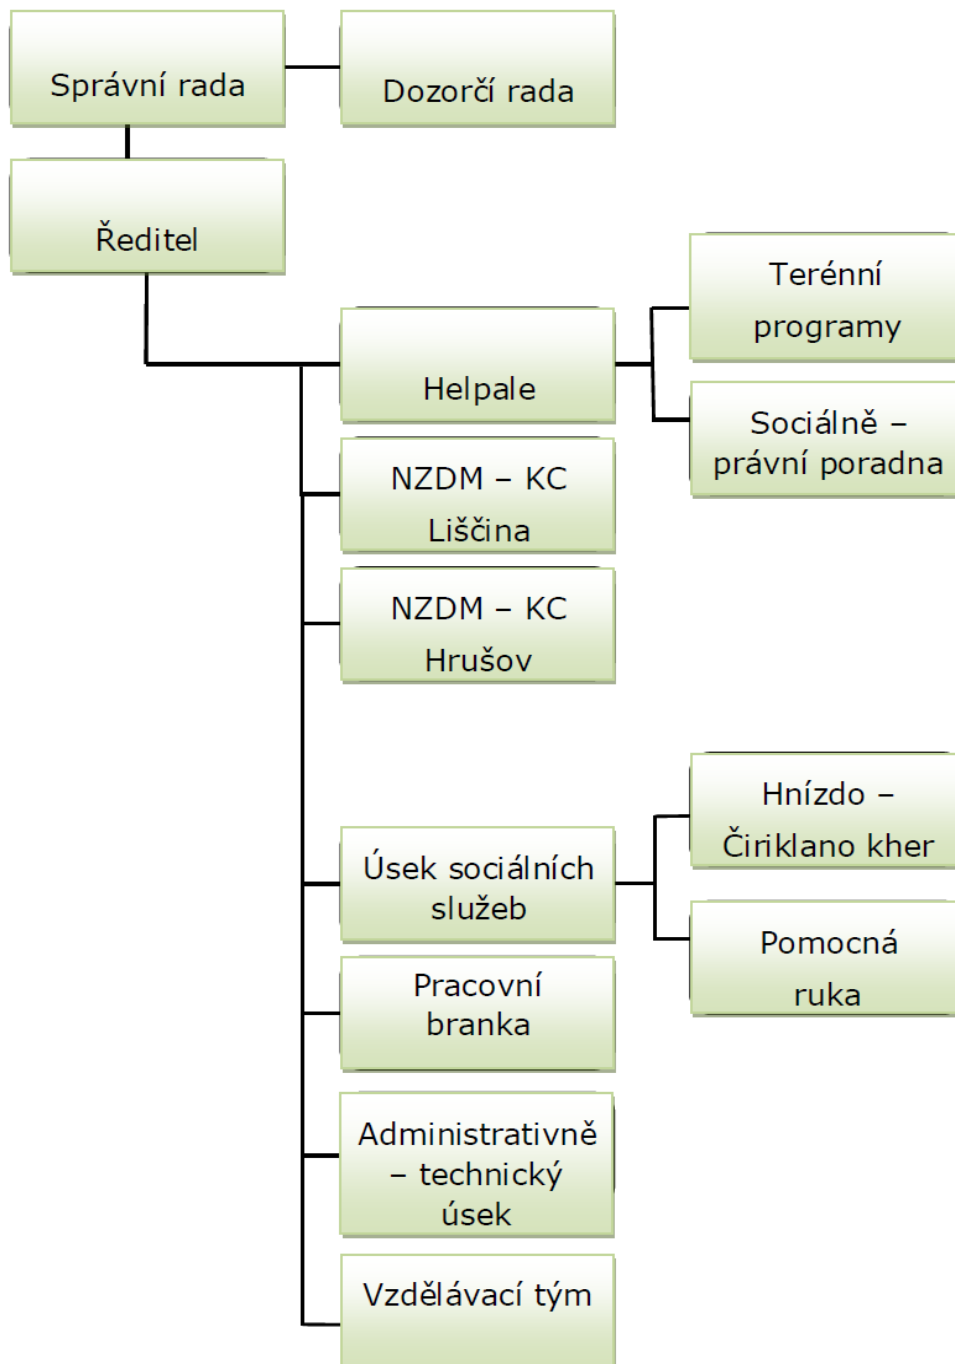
Správní rada

Dozorčí rada

Ředitel

Terénní programy

Helpale

Sociálně – právní poradna

NZDM – KC Liščina

NZDM – KC Hrušov

Hnízdo – Čiriklano kher

Úsek sociálních služeb

Pomocná ruka

Pracovní branka

Administrativně – technický úsek

Vzdělávací tým